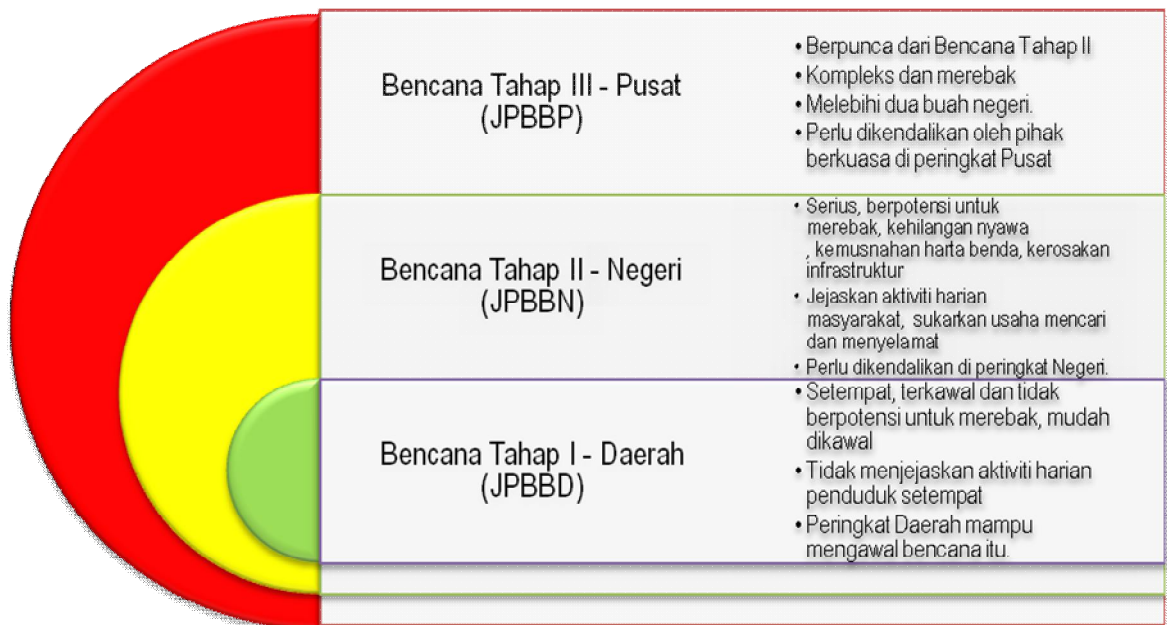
Bencana Tahap III - Pusat (JPBBP)

• Berpunca dari Bencana Tahap II
• Kompleks dan merebak
• Melebihi dua buah negeri.
• Perlu dikendalikan oleh pihak berkuasa di peringkat Pusat

Bencana Tahap II - Negeri (JPBBN)

• Serius, berpotensi untuk merebak, kehilangan nyawa , kemusnahan harta benda, kerosakan infrastruktur
• Jejaskan aktiviti harian masyarakat, sukarkan usaha mencari dan menyelamat
• Perlu dikendalikan di peringkat Negeri.

Bencana Tahap I - Daerah (JPBBD)

• Setempat, terkawal dan tidak berpotensi untuk merebak, mudah dikawal
• Tidak menjejaskan aktiviti harian penduduk setempat
• Peringkat Daerah mampu mengawal bencana itu.